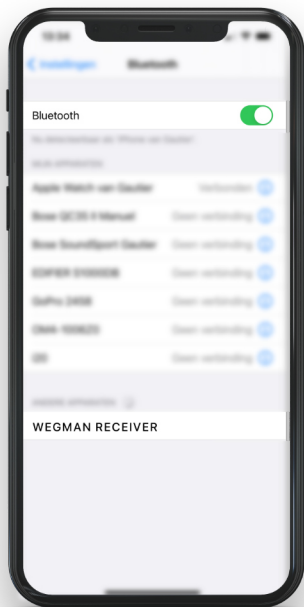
13:34

Instellingen

Bluetooth

Bluetooth

Nu detecteerbaar als "iPhone van Gautier".

MIJN APPARATEN

Apple Watch van Gautier

Verbonden

Bose QC35 II Manuel

Geen verbinding

Bose SoundSport Gautier

Geen verbinding

EDIFIER S1000DB

Geen verbinding

GoPro 2458

Geen verbinding

OMA-100623

Geen verbinding

i20

Geen verbinding

ANDERE APPARATEN

WEGMAN RECEIVER